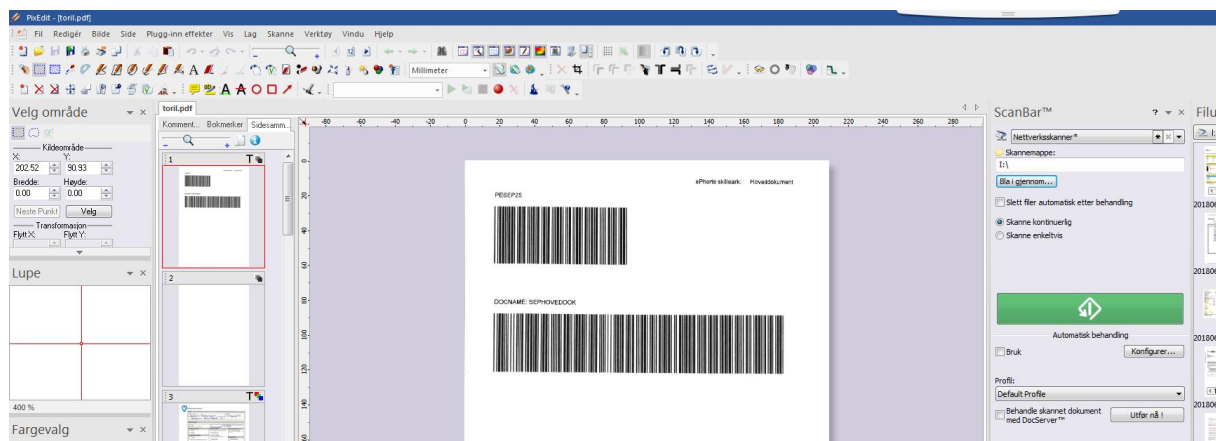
PixEdit - [toril.pdf]

Fil Redigér Bilde Side Plugg-inn effekter Vis Lag Skanne Verktøy Vindu Hjelp

Millimeter

Velg område

Kildeområde
X: 202.52
Y: 90.93
Bredde: 0.00
Høyde: 0.00
Neste Punkt
Velg
Transformasjon
Flytt X:
Flytt Y:

Lupe

400 %

Fargevalg

toril.pdf

Komment... Bokmerker Sidesamm...

1
2
3

-80 -60 -40 -20 0 20 40 60 80 100 120 140 160 180 200 220 240 260 280

ePhorte skilleark: Hoveddokument

PESEP25

DOCNAME: SEPHOVEDDOK

ScanBar™

Nettverksskanner*
Skannemappe:
I:\
Bla i gjennom...
Slett filer automatisk etter behandling
Skanne kontinuerlig
Skanne enkeltvis

Automatisk behandling
Bruk
Konfigurer...

Profil:
Default Profile
Behandle skannet dokument med DocServer™
Utfør nå !

Filu

2018
2018
2018